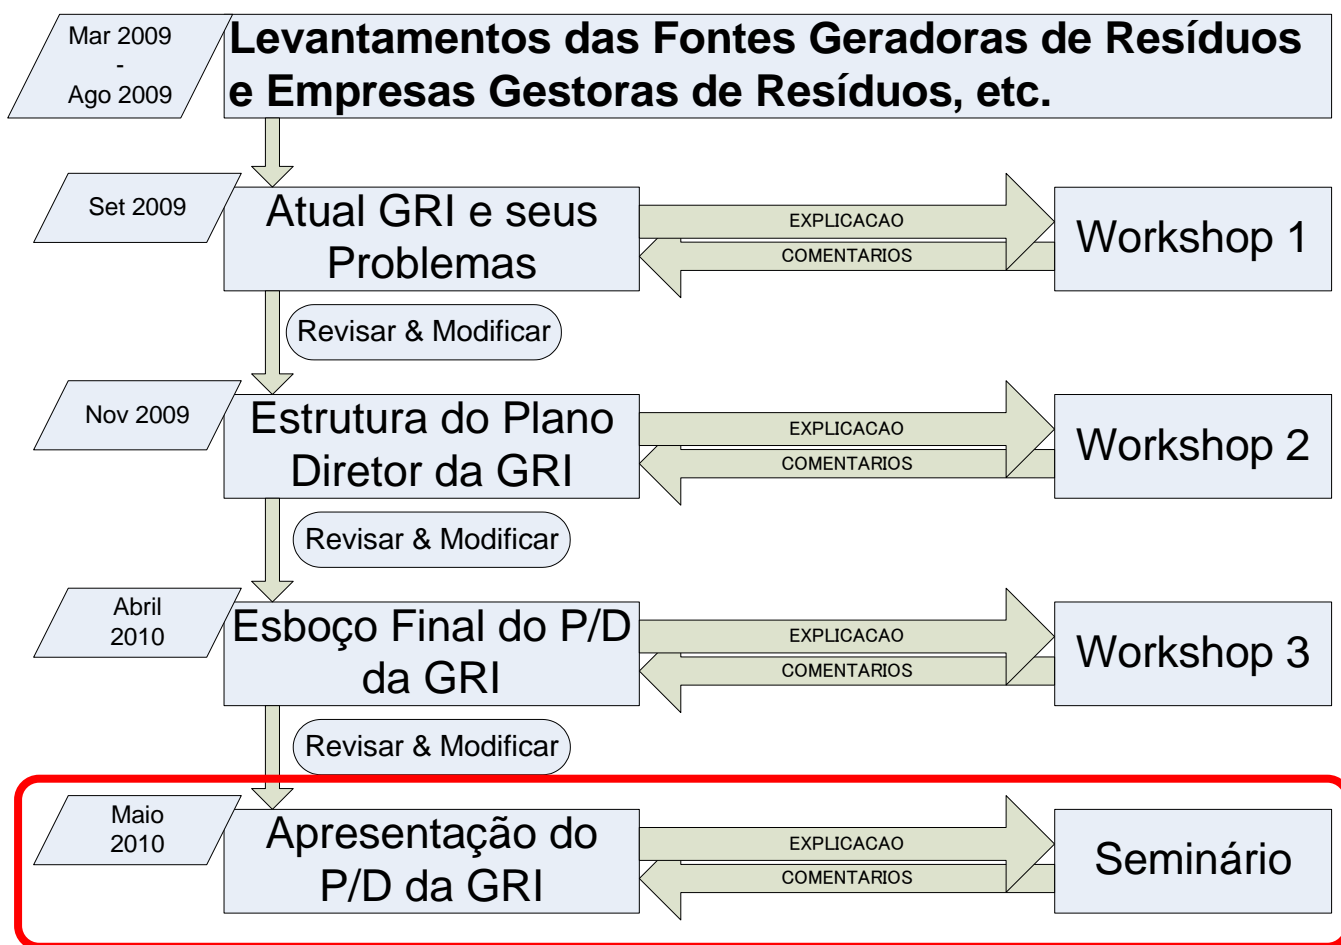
Mar 2009
-
Ago 2009

Levantamentos das Fontes Geradoras de Resíduos e Empresas Gestoras de Resíduos, etc.

Set 2009

Atual GRI e seus Problemas

EXPLICACAO

COMENTARIOS

Workshop 1

Revisar & Modificar

Nov 2009

Estrutura do Plano Diretor da GRI

EXPLICACAO

COMENTARIOS

Workshop 2

Revisar & Modificar

Abril 2010

Esboço Final do P/D da GRI

EXPLICACAO

COMENTARIOS

Workshop 3

Revisar & Modificar

Maio 2010

Apresentação do P/D da GRI

EXPLICACAO

COMENTARIOS

Seminário